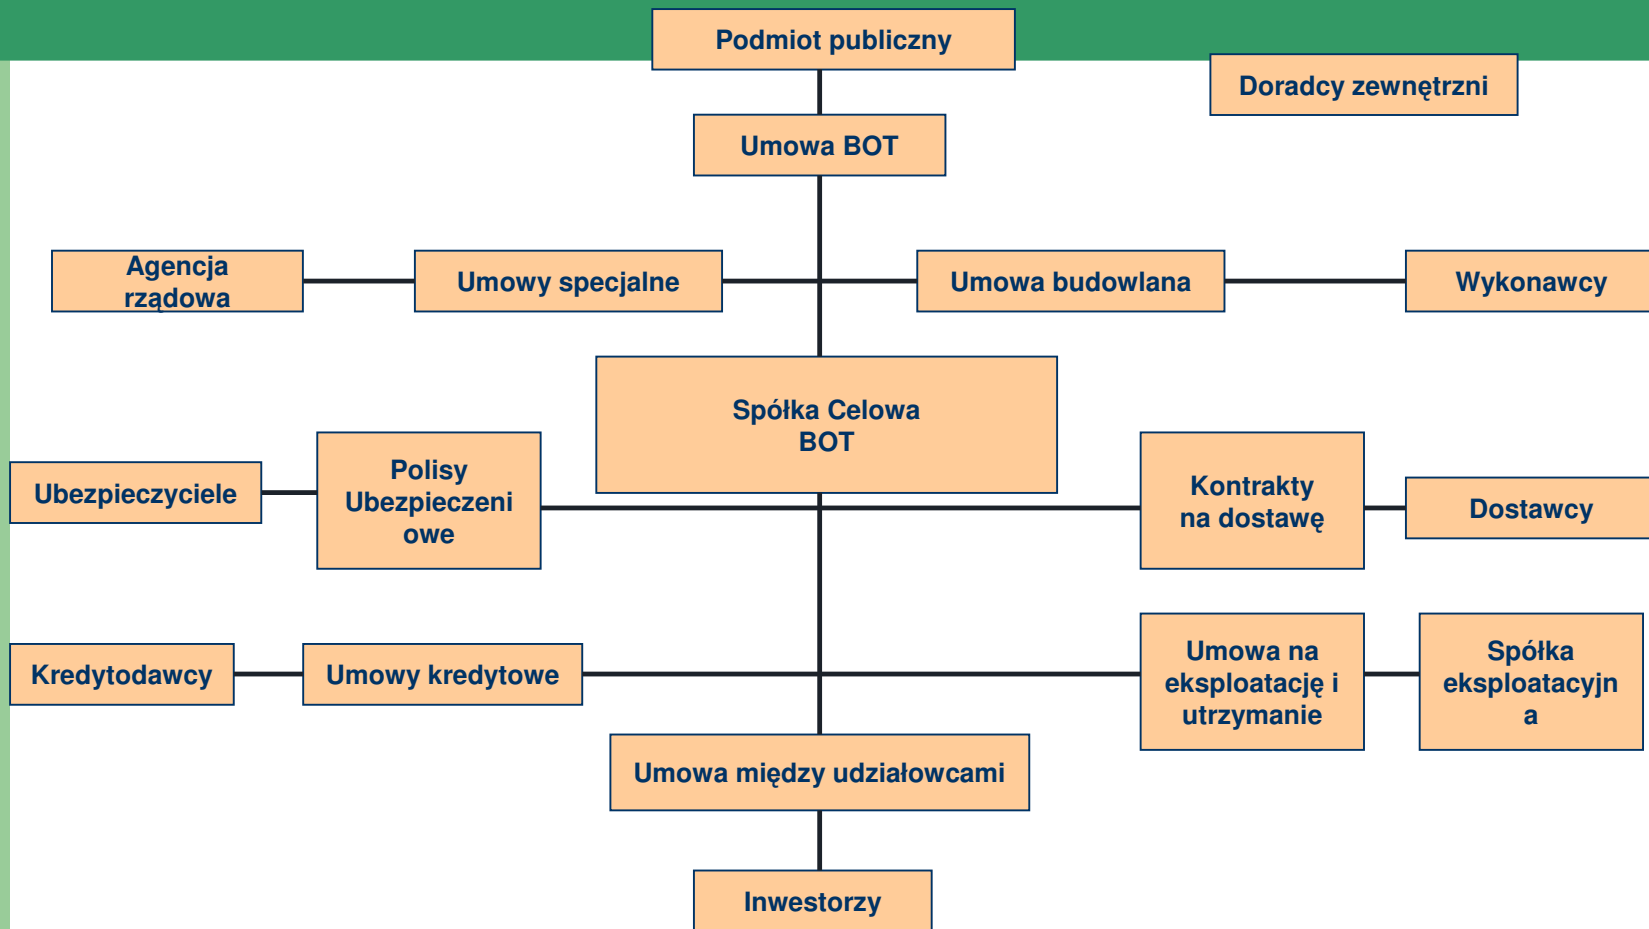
Podmiot publiczny

Doradcy zewnętrzni

Umowa BOT

Agencja rządowa

Umowy specjalne

Umowa budowlana

Wykonawcy

Spółka Celowa BOT

Ubezpieczyciele

Polisy Ubezpieczeni owe

Kontrakty na dostawę

Dostawcy

Kredytodawcy

Umowy kredytowe

Umowa na eksploatację i utrzymanie

Spółka eksploatacyjn a

Umowa między udziałowcami

Inwestorzy